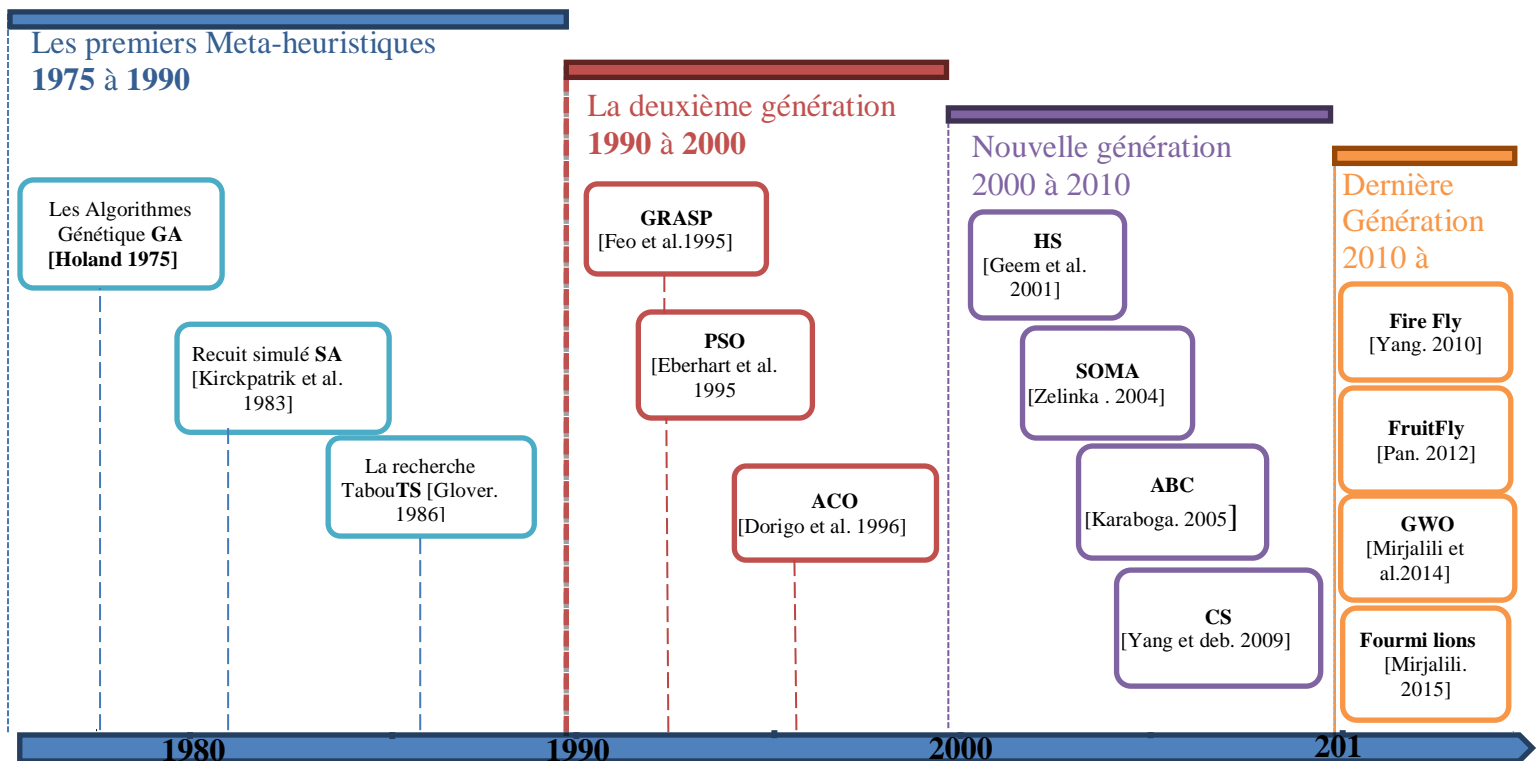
Les premiers Meta-heuristiques
1975 à 1990

Les Algorithmes Génétique GA [Holand 1975]

Recuit simulé SA [Kirckpatrik et al. 1983]

La recherche TabouTS [Glover. 1986]

La deuxième génération
1990 à 2000

GRASP [Feo et al.1995]

PSO [Eberhart et al. 1995

ACO [Dorigo et al. 1996]

Nouvelle génération
2000 à 2010

HS [Geem et al. 2001]

SOMA [Zelinka . 2004]

ABC [Karaboga. 2005]

CS [Yang et deb. 2009]

Dernière Génération
2010 à

Fire Fly [Yang. 2010]

FruitFly [Pan. 2012]

GWO [Mirjalili et al.2014]

Fourmi lions [Mirjalili. 2015]

1980
1990
2000
201